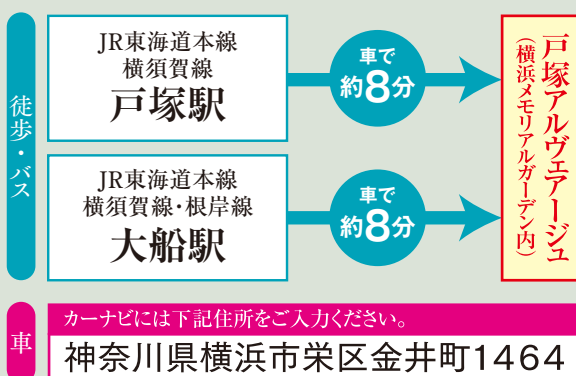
徒歩・バス

JR東海道本線
横須賀線
戸塚駅

車で
約8分

JR東海道本線
横須賀線・根岸線
大船駅

車で
約8分

戸塚アルヴェアージュ
（横浜メモリアルガーデン内）

車

カーナビには下記住所をご入力ください。

神奈川県横浜市栄区金井町1464